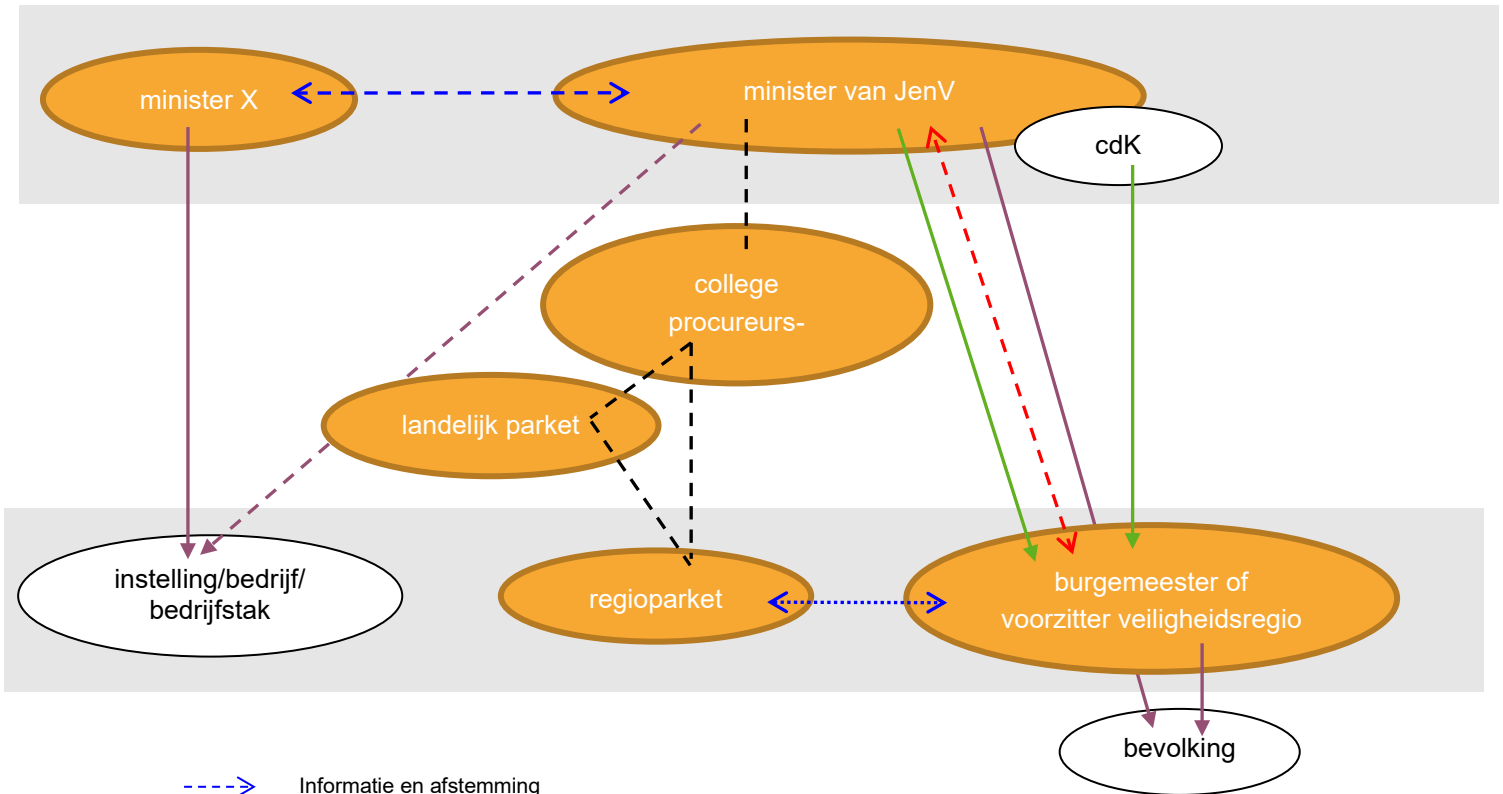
minister X

minister van JenV

cdK

college procureurs-

landelijk parket

instelling/bedrijf/ bedrijfstak

regioparket

burgemeester of voorzitter veiligheidsregio

bevolking

Informatie en afstemming